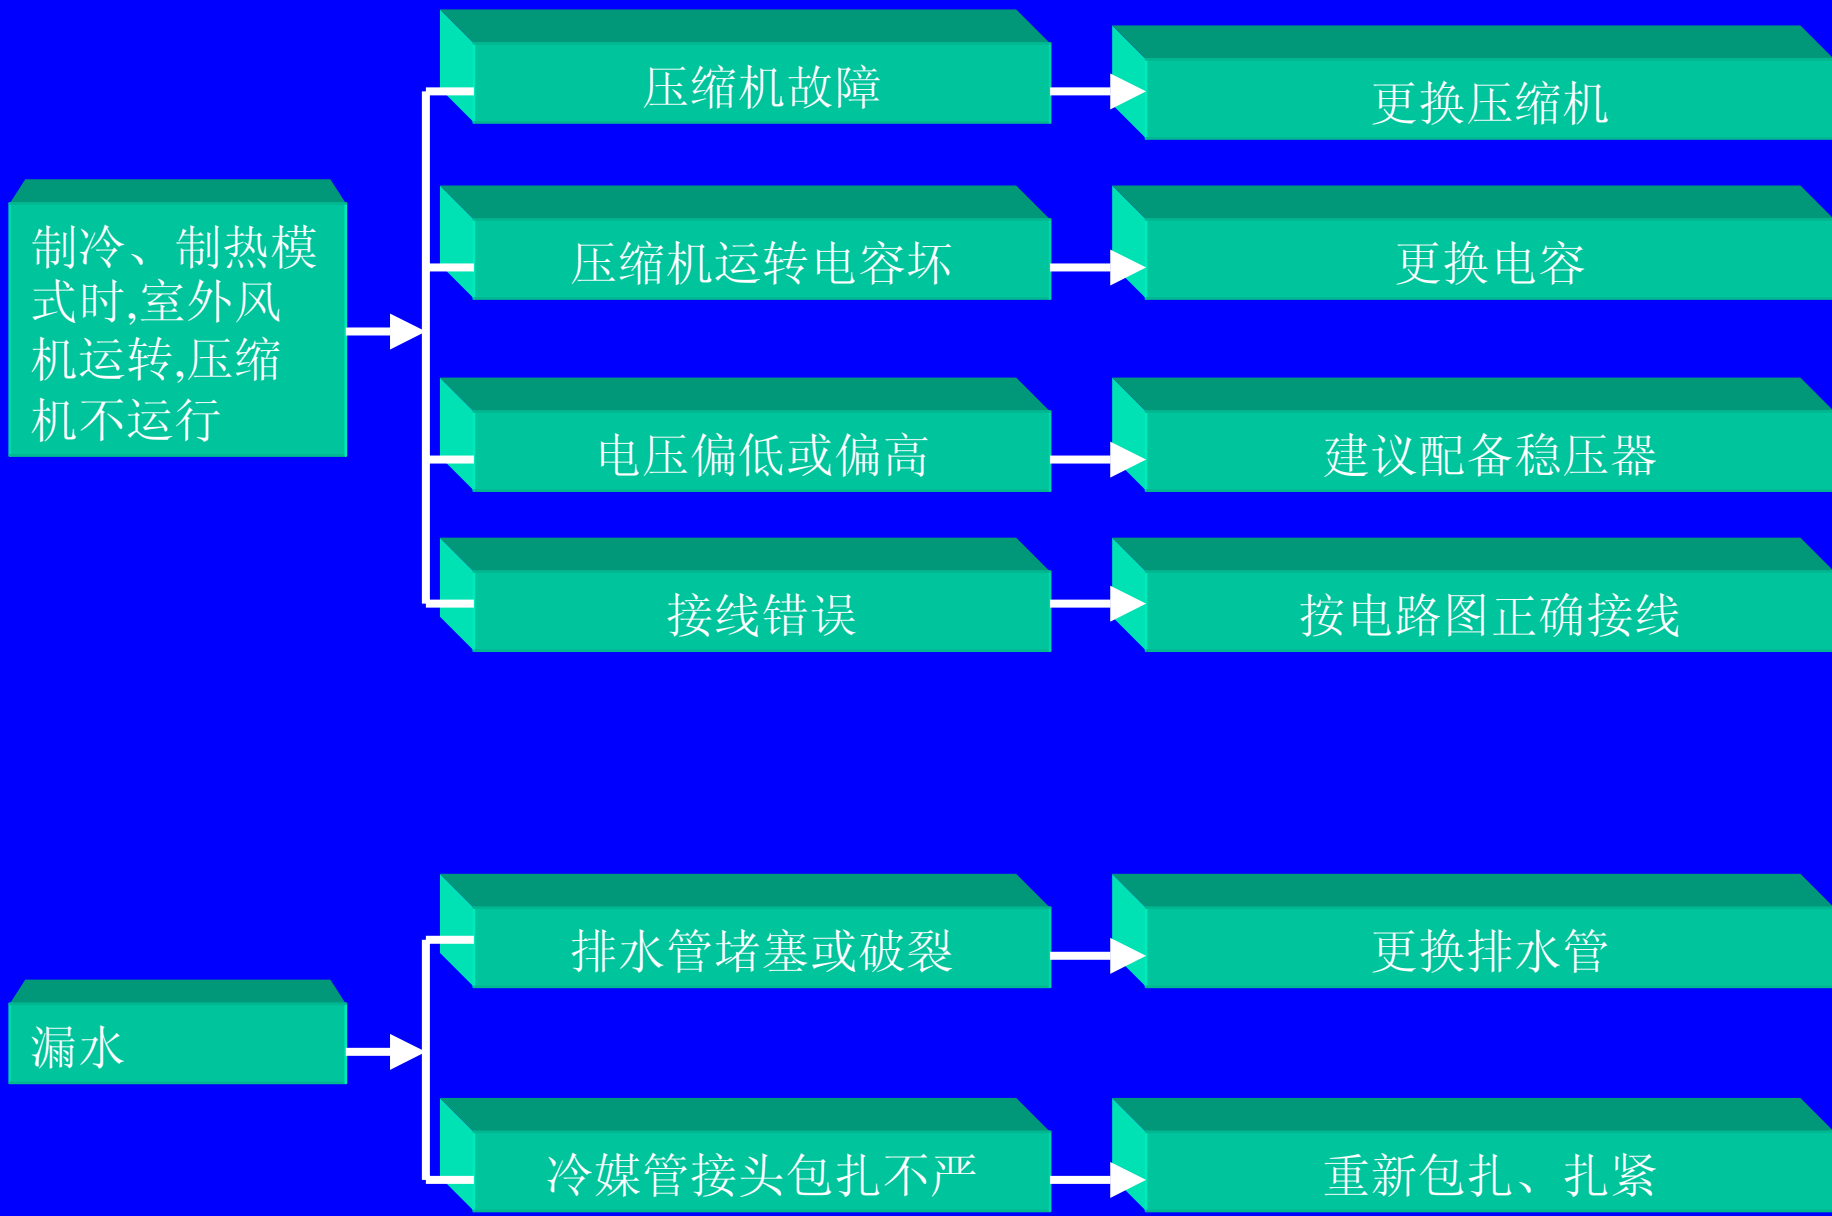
制冷、制热模式时,室外风机运转,压缩机不运行

压缩机故障

更换压缩机

压缩机运转电容坏

更换电容

电压偏低或偏高

建议配备稳压器

接线错误

按电路图正确接线

漏水

排水管堵塞或破裂

更换排水管

冷媒管接头包扎不严

重新包扎、扎紧